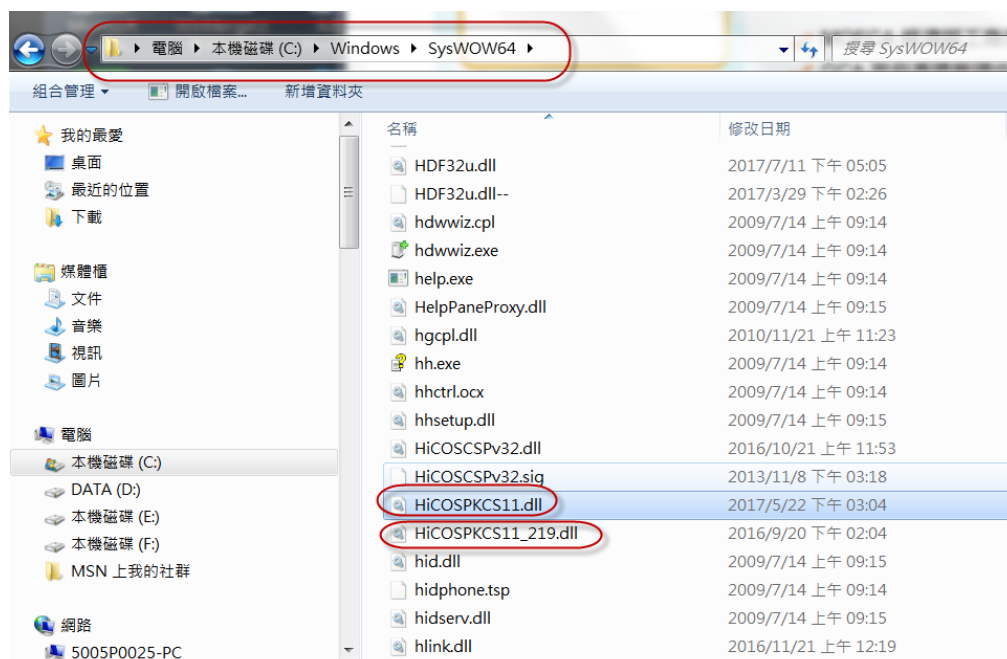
電腦 ▸ 本機磁碟 (C:) ▸ Windows ▸ SysWOW64 ▸

搜尋 SysWOW64

組合管理 ▾ 開啟檔案... 新增資料夾

我的最愛
桌面
最近的位置
下載

媒體櫃
文件
音樂
視訊
圖片

電腦
本機磁碟 (C:)
DATA (D:)
本機磁碟 (E:)
本機磁碟 (F:)
MSN 上我的社群

網路
5005P0025-PC

| 名稱 | 修改日期 |
|---|---|
| HDF32u.dll | 2017/7/11 下午 05:05 |
| HDF32u.dll-- | 2017/3/29 下午 02:26 |
| hdwwiz.cpl | 2009/7/14 上午 09:14 |
| hdwwiz.exe | 2009/7/14 上午 09:14 |
| help.exe | 2009/7/14 上午 09:14 |
| HelpPaneProxy.dll | 2009/7/14 上午 09:15 |
| hgcpl.dll | 2010/11/21 上午 11:23 |
| hh.exe | 2009/7/14 上午 09:14 |
| hhctrl.ocx | 2009/7/14 上午 09:14 |
| hhsetup.dll | 2009/7/14 上午 09:15 |
| HiCOSCSPv32.dll | 2016/10/21 上午 11:53 |
| HiCOSCSPv32.sig | 2013/11/8 下午 03:18 |
| HiCOSPKCS11.dll | 2017/5/22 下午 03:04 |
| HiCOSPKCS11_219.dll | 2016/9/20 下午 02:04 |
| hid.dll | 2009/7/14 上午 09:15 |
| hidphone.tsp | 2009/7/14 上午 09:14 |
| hidserv.dll | 2009/7/14 上午 09:15 |
| hlink.dll | 2016/11/21 上午 12:19 |